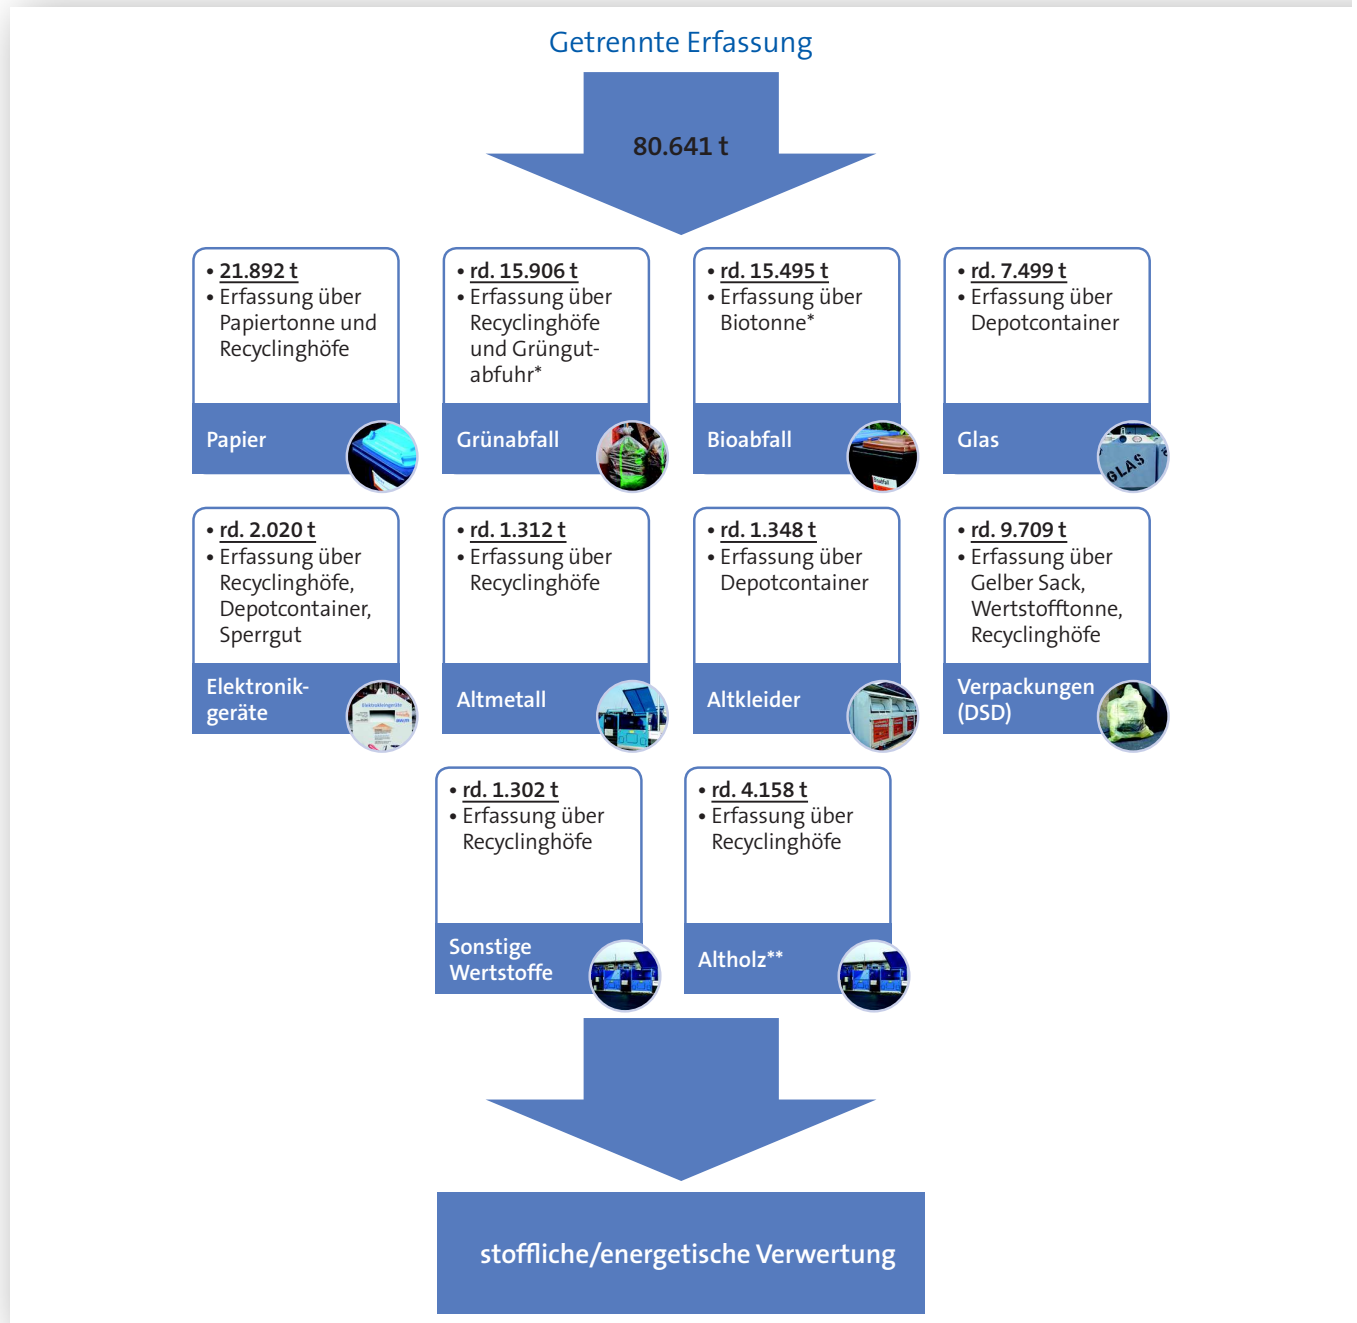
Getrennte Erfassung

80.641 t

• 21.892 t
• Erfassung über Papiertonne und Recyclinghöfe

Papier

• rd. 15.906 t
• Erfassung über Recyclinghöfe und Grüngutabfuhr*

Grünabfall

• rd. 15.495 t
• Erfassung über Biotonne*

Bioabfall

• rd. 7.499 t
• Erfassung über Depotcontainer

Glas

GLAS

• rd. 2.020 t
• Erfassung über Recyclinghöfe, Depotcontainer, Sperrgut

Elektronikgeräte

• rd. 1.312 t
• Erfassung über Recyclinghöfe

Altmetall

• rd. 1.348 t
• Erfassung über Depotcontainer

Altkleider

• rd. 9.709 t
• Erfassung über Gelber Sack, Wertstofftonne, Recyclinghöfe

Verpackungen (DSD)

• rd. 1.302 t
• Erfassung über Recyclinghöfe

Sonstige Wertstoffe

• rd. 4.158 t
• Erfassung über Recyclinghöfe

Altholz**

stoffliche/energetische Verwertung